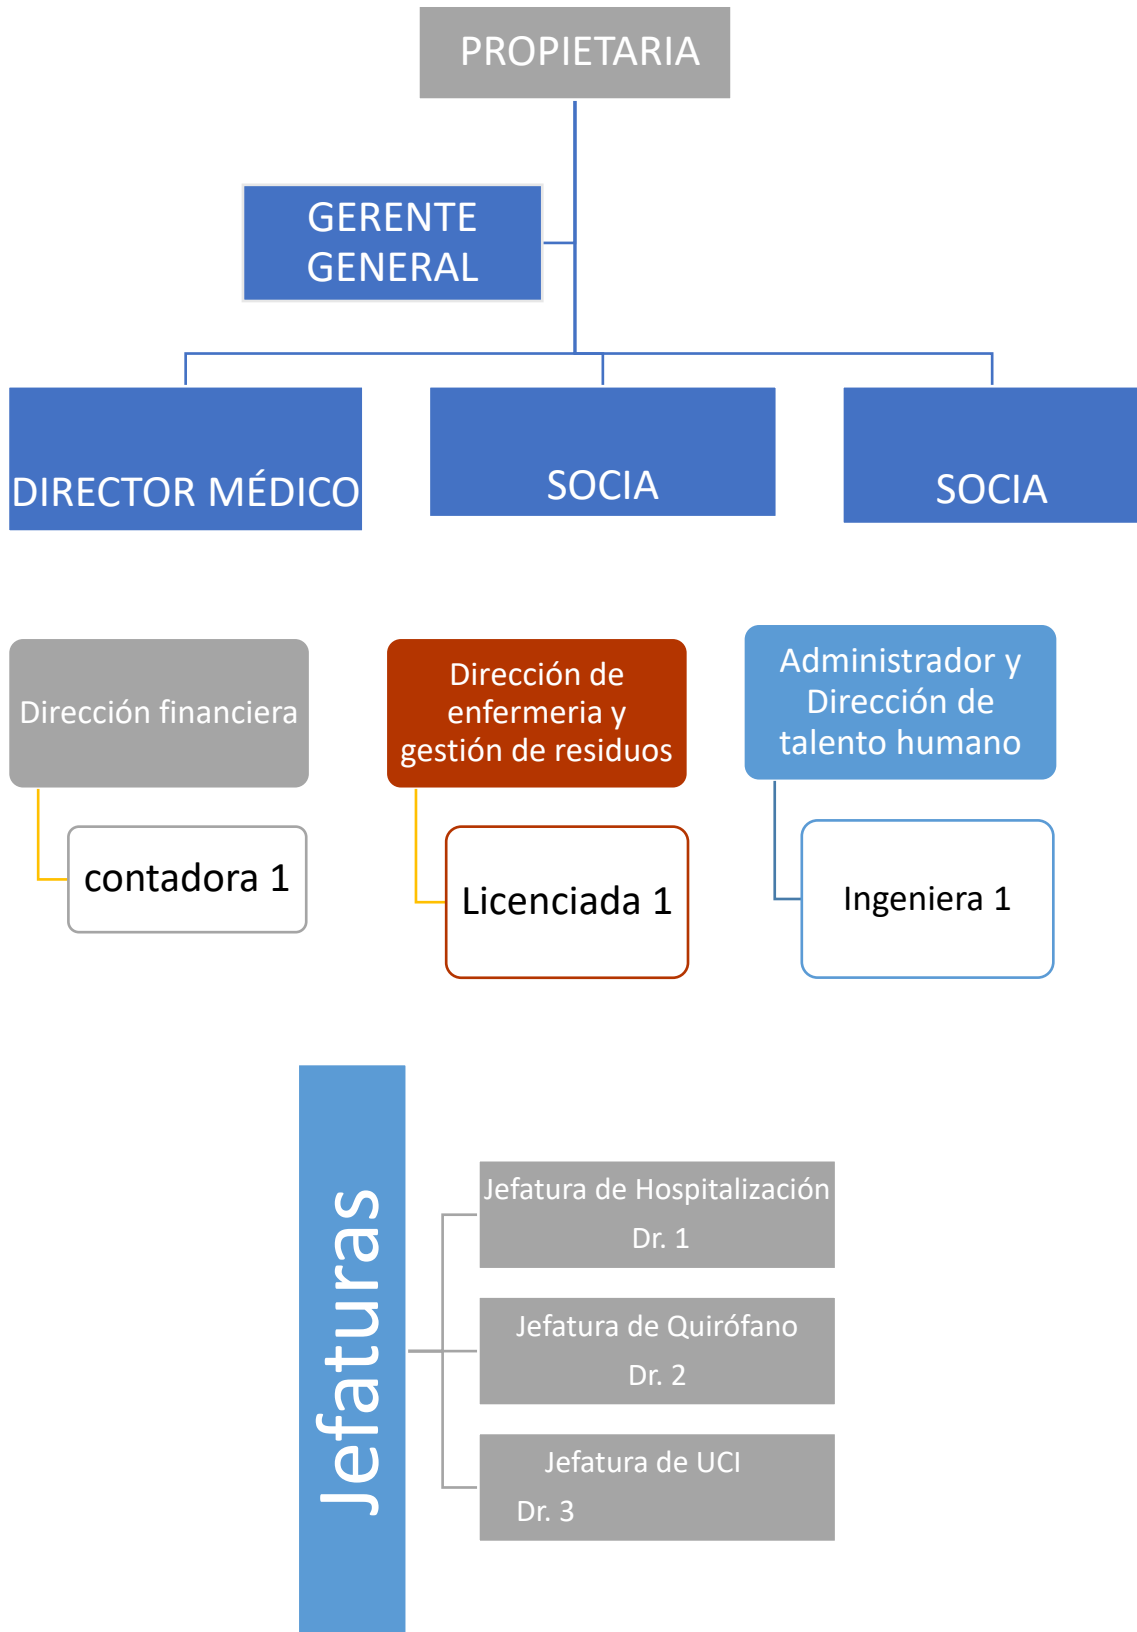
PROPIETARIA

GERENTE GENERAL

DIRECTOR MÉDICO

SOCIA

SOCIA

Dirección financiera

contadora 1

Dirección de enfermeria y gestión de residuos

Licenciada 1

Administrador y Dirección de talento humano

Ingeniera 1

Jefaturas

Jefatura de Hospitalización
Dr. 1

Jefatura de Quirófano
Dr. 2

Jefatura de UCI
Dr. 3